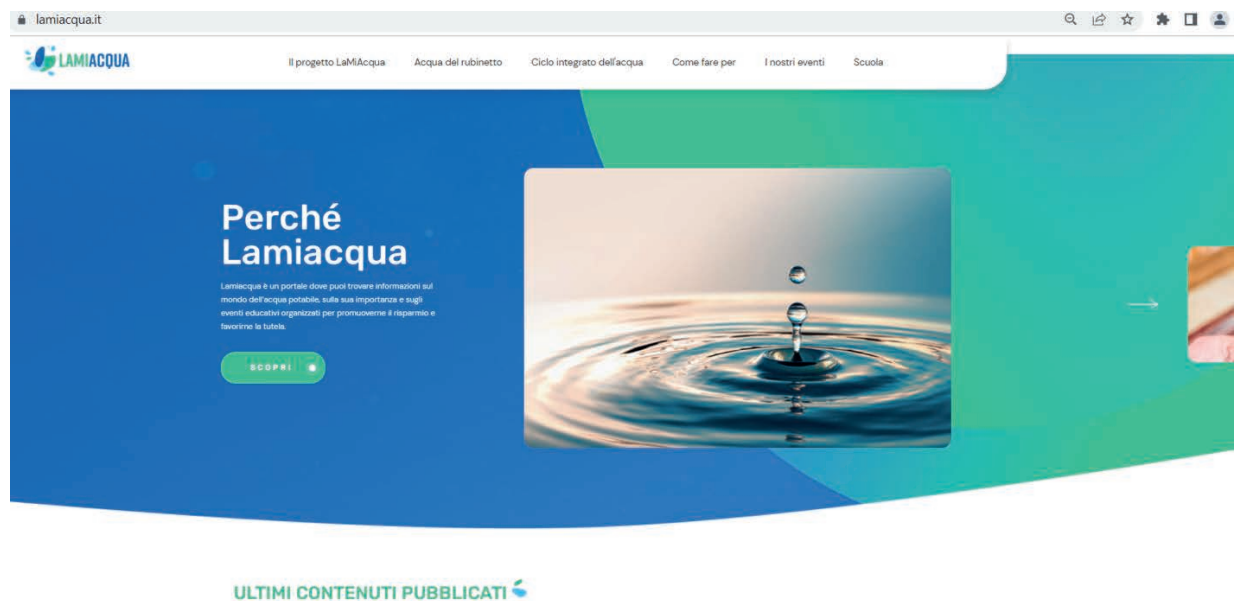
lamiacqua.it

LAMIACQUA

Il progetto LaMiAcqua Acqua del rubinetto Ciclo integrato dell'acqua Come fare per I nostri eventi Scuola

Perché Lamiacqua

Lamiacqua è un portale dove puoi trovare informazioni sul mondo dell'acqua potabile, sulla sua importanza e sugli eventi educativi organizzati per promuoverne il risparmio e favorirne la tutela.

SCOPRI

ULTIMI CONTENUTI PUBBLICATI